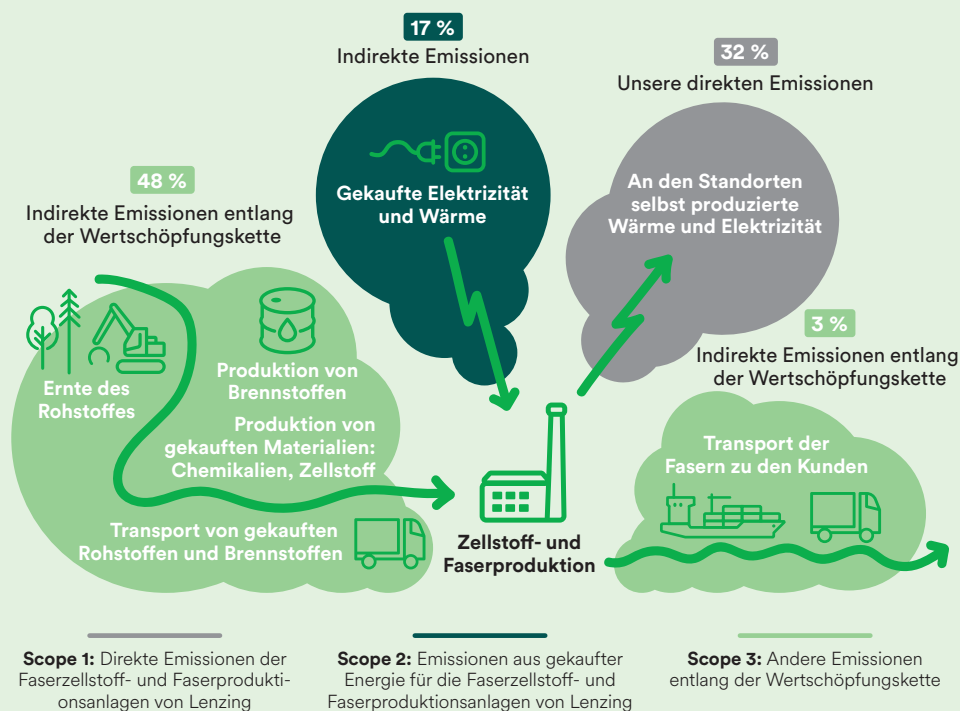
17 %
Indirekte Emissionen

Gekaufte Elektrizität und Wärme

32 %
Unsere direkten Emissionen

An den Standorten selbst produzierte Wärme und Elektrizität

48 %
Indirekte Emissionen entlang der Wertschöpfungskette

Ernte des Rohstoffes

Produktion von Brennstoffen

Produktion von gekauften Materialien: Chemikalien, Zellstoff

Transport von gekauften Rohstoffen und Brennstoffen

Zellstoff- und Faserproduktion

3 %
Indirekte Emissionen entlang der Wertschöpfungskette

Transport der Fasern zu den Kunden

**Scope 1:** Direkte Emissionen der Faserzellstoff- und Faserproduktionsanlagen von Lenzing

**Scope 2:** Emissionen aus gekaufter Energie für die Faserzellstoff- und Faserproduktionsanlagen von Lenzing

**Scope 3:** Andere Emissionen entlang der Wertschöpfungskette